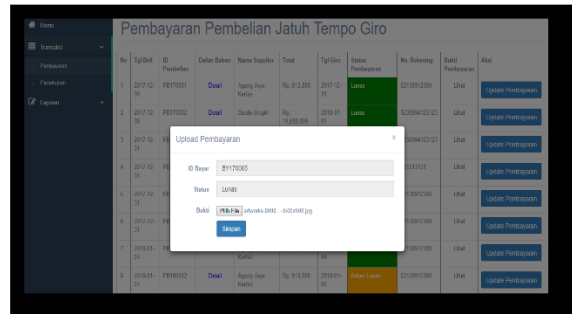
Home

Transaksi

Pembayaran

Pembelian

Laporan

Pembayaran Pembelian Jatuh Tempo Giro

| No | Tgl Beli | ID Pembelian | Daftar Barang | Nama Supplier | Total | Tgl Giro | Status Pembayaran | No. Rekening | Bukti Pembayaran | Aksi |
|---|---|---|---|---|---|---|---|---|---|---|
| 1 | 2017-12-30 | PB170001 | Detail | Agung Jaya Kertas | Rp. 812.500 | 2017-12-31 | Lunas | 12138912380 | Lihat | Update Pembayaran |
| 2 | 2017-12-31 | PB170002 | Detail | Studio Graph | Rp. 10.000.000 | 2018-01-01 | Lunas | 1230984123123 | Lihat | Update Pembayaran |
| 3 | 2017-12-31 | PB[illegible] | | | | | | 1230984123123 | Lihat | Update Pembayaran |
| 4 | 2017-12-31 | PB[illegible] | | | | | | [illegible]3131 | Lihat | Update Pembayaran |
| 5 | 2017-12-31 | PB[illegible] | | | | | | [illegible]2380 | Lihat | Update Pembayaran |
| 6 | 2017-12-31 | PB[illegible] | | | | | | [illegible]2380 | Lihat | Update Pembayaran |
| 7 | 2018-01-24 | PB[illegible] | | Kertas | | | | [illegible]2380 | Lihat | Update Pembayaran |
| 8 | 2018-01-24 | PB180002 | Detail | Agung Jaya Kertas | Rp. 812.500 | 2018-01-00 | Belum Lunas | 12138912380 | Lihat | Update Pembayaran |

Upload Pembayaran

×

ID Bayar BY170005

Status Lunas

Bukti Pilih File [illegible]-0040 -1x00x900.jpg

Simpan